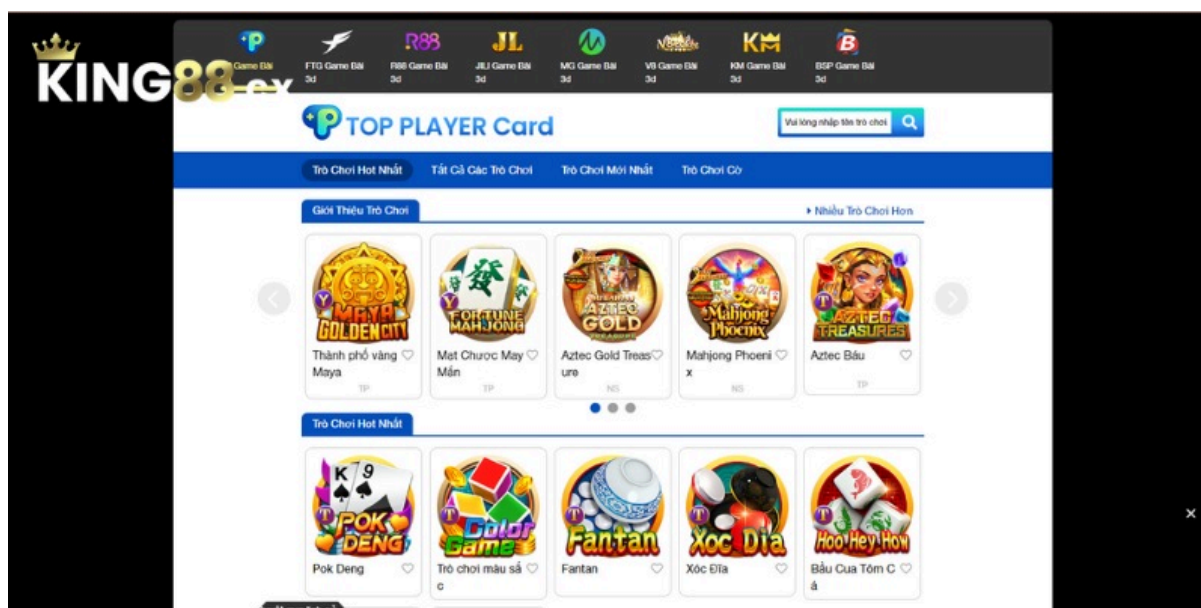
KING88.ex

Game Bài 3d
FTG Game Bài 3d
R88 Game Bài 3d
JILI Game Bài 3d
MG Game Bài 3d
V8 Game Bài 3d
KM Game Bài 3d
BSP Game Bài 3d

TOP PLAYER Card

Vui lòng nhập tên trò chơi

Trò Chơi Hot Nhất
Tất Cả Các Trò Chơi
Trò Chơi Mới Nhất
Trò Chơi Cờ

Giới Thiệu Trò Chơi
▸ Nhiều Trò Chơi Hơn

MAYA GOLDEN CITY
Thành phố vàng Maya
TP

FORTUNE MAHJONG
Mạt Chược May Mắn
TP

AZTEC GOLD
Aztec Gold Treasure
NS

Mahjong Phoenix
Mahjong Phoenix
NS

AZTEC TREASURES
Aztec Báu
TP

Trò Chơi Hot Nhất

POK DENG
Pok Deng

Color Game
Trò chơi màu sắc

Fantan
Fantan

Xoc Dia
Xóc Đĩa

Hoo Hey How
Bầu Cua Tôm Cá

×